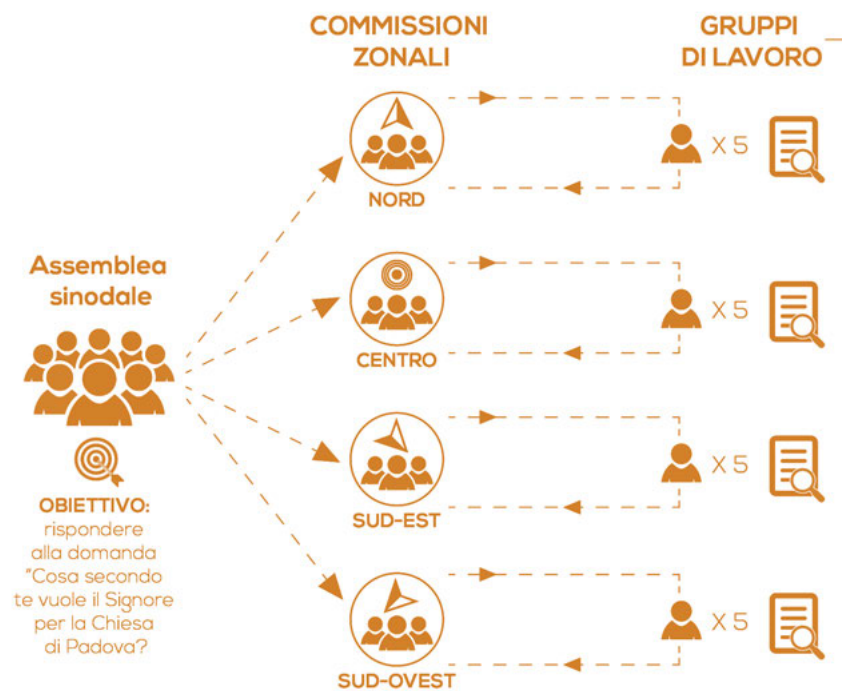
COMMISSIONI ZONALI

GRUPPI DI LAVORO

Assemblea sinodale

NORD

X 5

CENTRO

X 5

SUD-EST

X 5

SUD-OVEST

X 5

OBIETTIVO: rispondere alla domanda "Cosa secondo te vuole il Signore per la Chiesa di Padova?